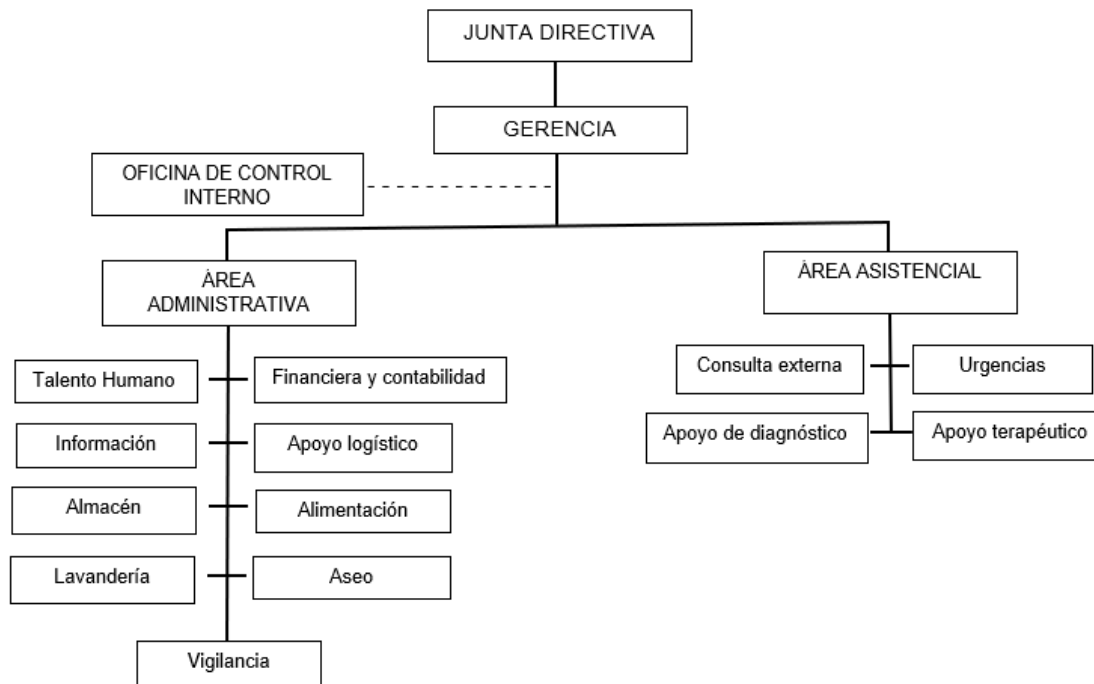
JUNTA DIRECTIVA

GERENCIA

OFICINA DE CONTROL INTERNO

ÁREA ADMINISTRATIVA

ÁREA ASISTENCIAL

Talento Humano

Financiera y contabilidad

Información

Apoyo logístico

Almacén

Alimentación

Lavandería

Aseo

Vigilancia

Consulta externa

Urgencias

Apoyo de diagnóstico

Apoyo terapéutico